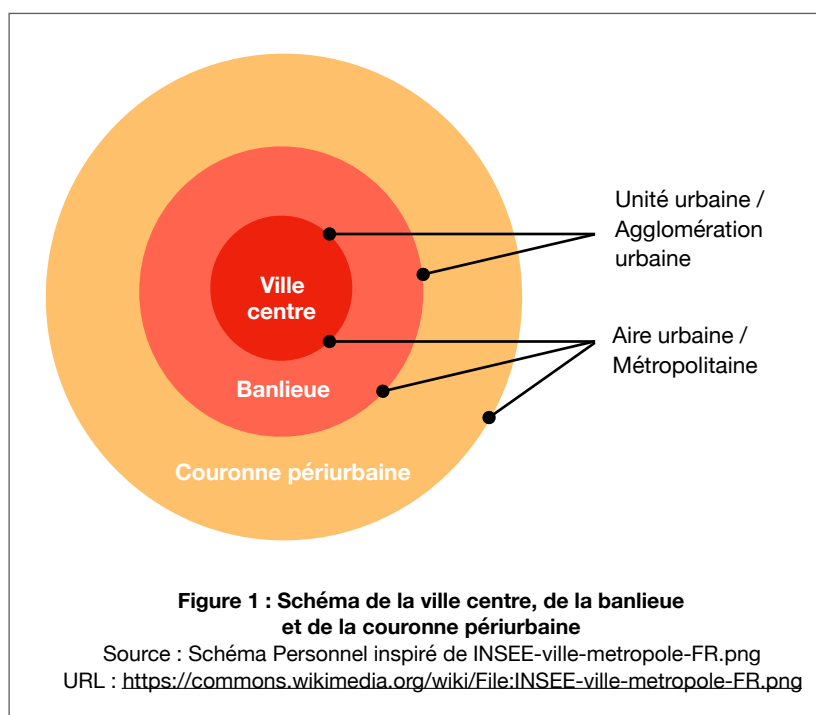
Ville centre

Banlieue

Couronne périurbaine

Unité urbaine / Agglomération urbaine

Aire urbaine / Métropolitaine

**Figure 1 : Schéma de la ville centre, de la banlieue et de la couronne périurbaine**
Source : Schéma Personnel inspiré de INSEE-ville-metropole-FR.png
URL : https://commons.wikimedia.org/wiki/File:INSEE-ville-metropole-FR.png